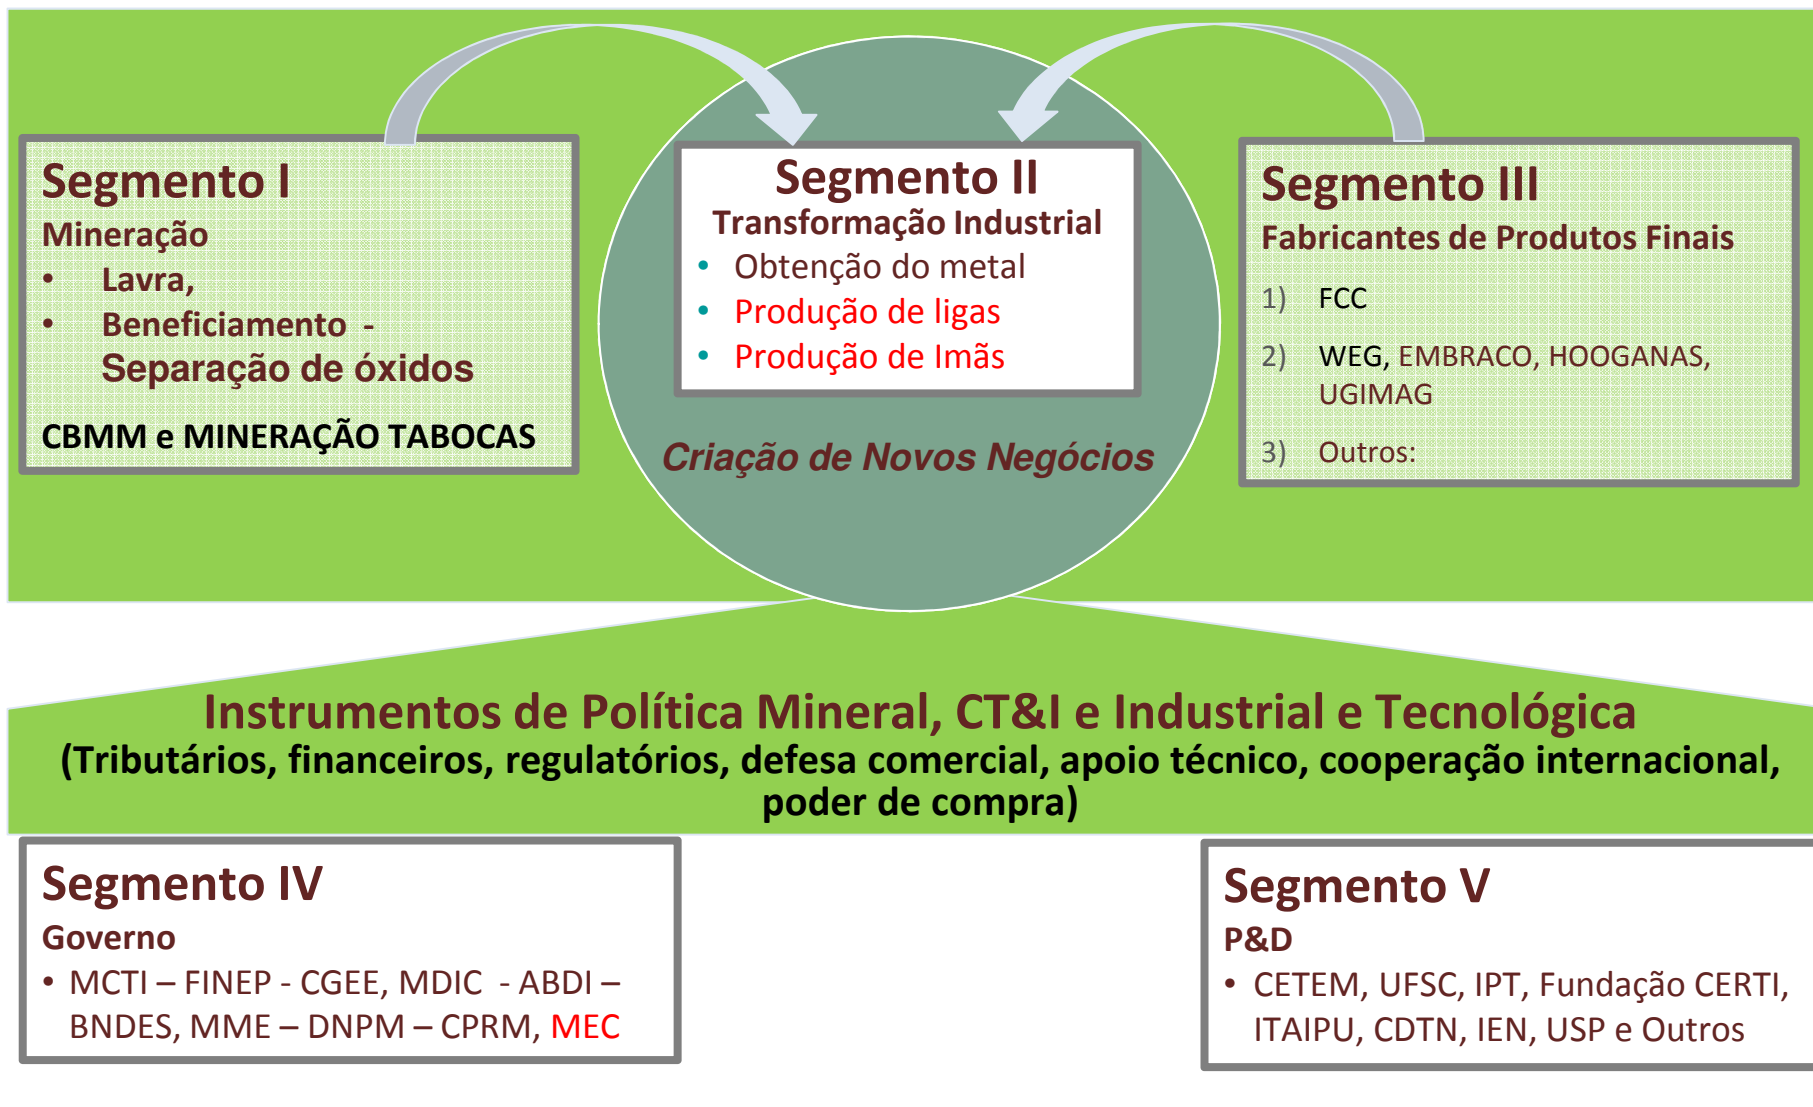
Segmento I
Mineração
• Lavra,
• Beneficiamento - Separação de óxidos
CBMM e MINERAÇÃO TABOCAS

Segmento II
Transformação Industrial
• Obtenção do metal
• Produção de ligas
• Produção de Imãs

Criação de Novos Negócios

Segmento III
Fabricantes de Produtos Finais
1) FCC
2) WEG, EMBRACO, HOOGANAS, UGIMAG
3) Outros:

Instrumentos de Política Mineral, CT&I e Industrial e Tecnológica
(Tributários, financeiros, regulatórios, defesa comercial, apoio técnico, cooperação internacional, poder de compra)

Segmento IV
Governo
• MCTI – FINEP - CGEE, MDIC - ABDI – BNDES, MME – DNPM – CPRM, MEC

Segmento V
P&D
• CETEM, UFSC, IPT, Fundação CERTI, ITAIPU, CDTN, IEN, USP e Outros